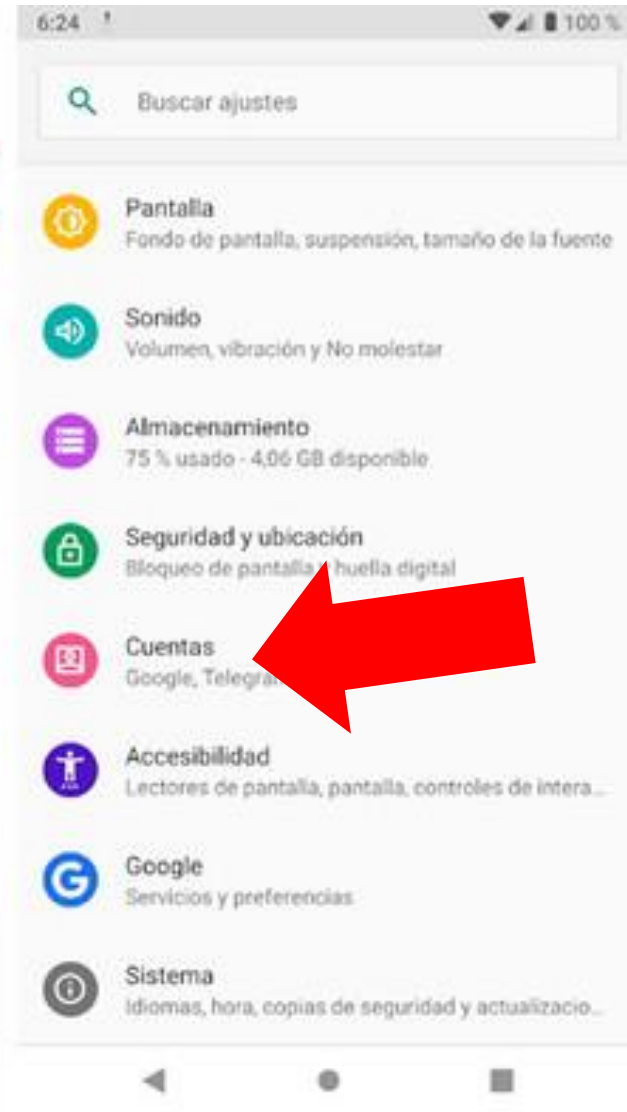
6:24 100 %

Buscar ajustes

Pantalla
Fondo de pantalla, suspensión, tamaño de la fuente

Sonido
Volumen, vibración y No molestar

Almacenamiento
75 % usado - 4,06 GB disponible

Seguridad y ubicación
Bloqueo de pantalla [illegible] huella digital

Cuentas
Google, Telegra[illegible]

Accesibilidad
Lectores de pantalla, pantalla, controles de intera...

Google
Servicios y preferencias

Sistema
Idiomas, hora, copias de seguridad y actualizacio...